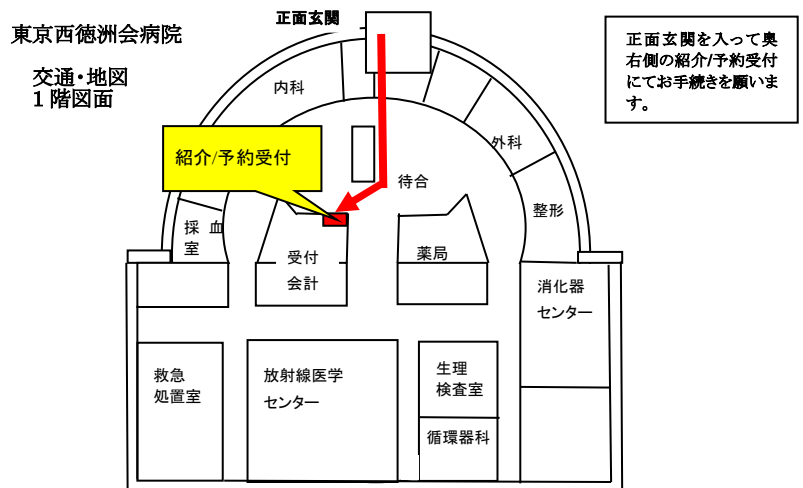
東京西徳洲会病院

交通・地図
１階図面

正面玄関

正面玄関を入って奥右側の紹介/予約受付にてお手続きを願います。

内科

紹介/予約受付

待合

外科

整形

採血室

受付
会計

薬局

消化器センター

救急処置室

放射線医学センター

生理検査室

循環器科